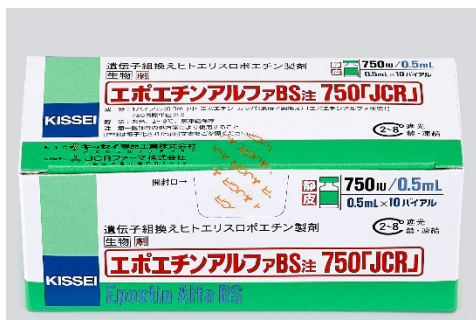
遺伝子組換えヒトエリスロポエチン製剤
生物 劇
エポエチンアルファBS注 750「JCR」
750IU/0.5mL
0.5mL×10バイアル
KISSEI
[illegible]
2~8℃
遮光
禁・凍結
キッセイ薬品工業株式会社
JCRファーマ株式会社
開封口
静皮
750IU/0.5mL
0.5mL×10バイアル
遺伝子組換えヒトエリスロポエチン製剤
生物 劇
2~8℃
遮光
禁・凍結
KISSEI
エポエチンアルファBS注 750「JCR」
Epoetin Alfa BS